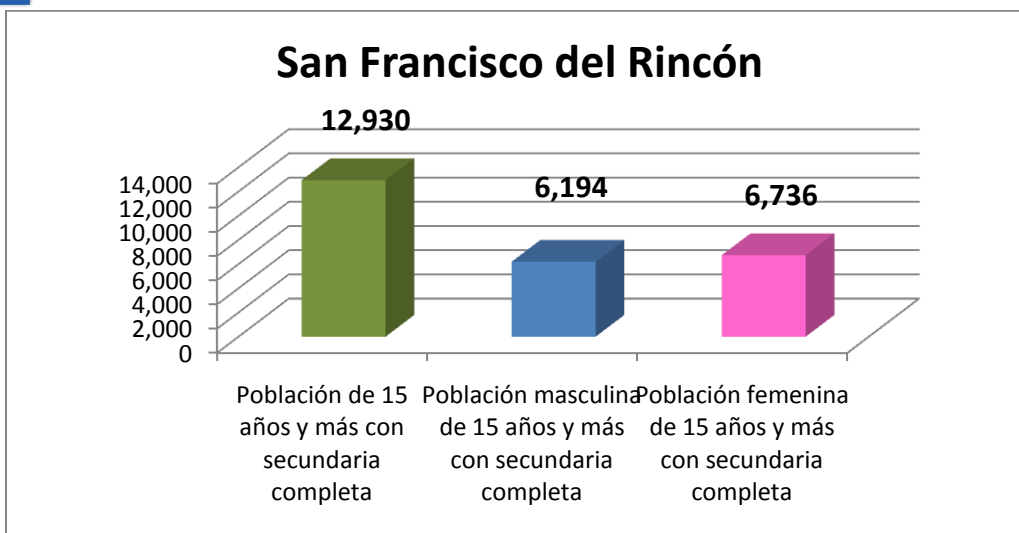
San Francisco del Rincón

14,000
12,000
10,000
8,000
6,000
4,000
2,000
0

12,930
6,194
6,736

Población de 15 años y más con secundaria completa

Población masculina de 15 años y más con secundaria completa

Población femenina de 15 años y más con secundaria completa